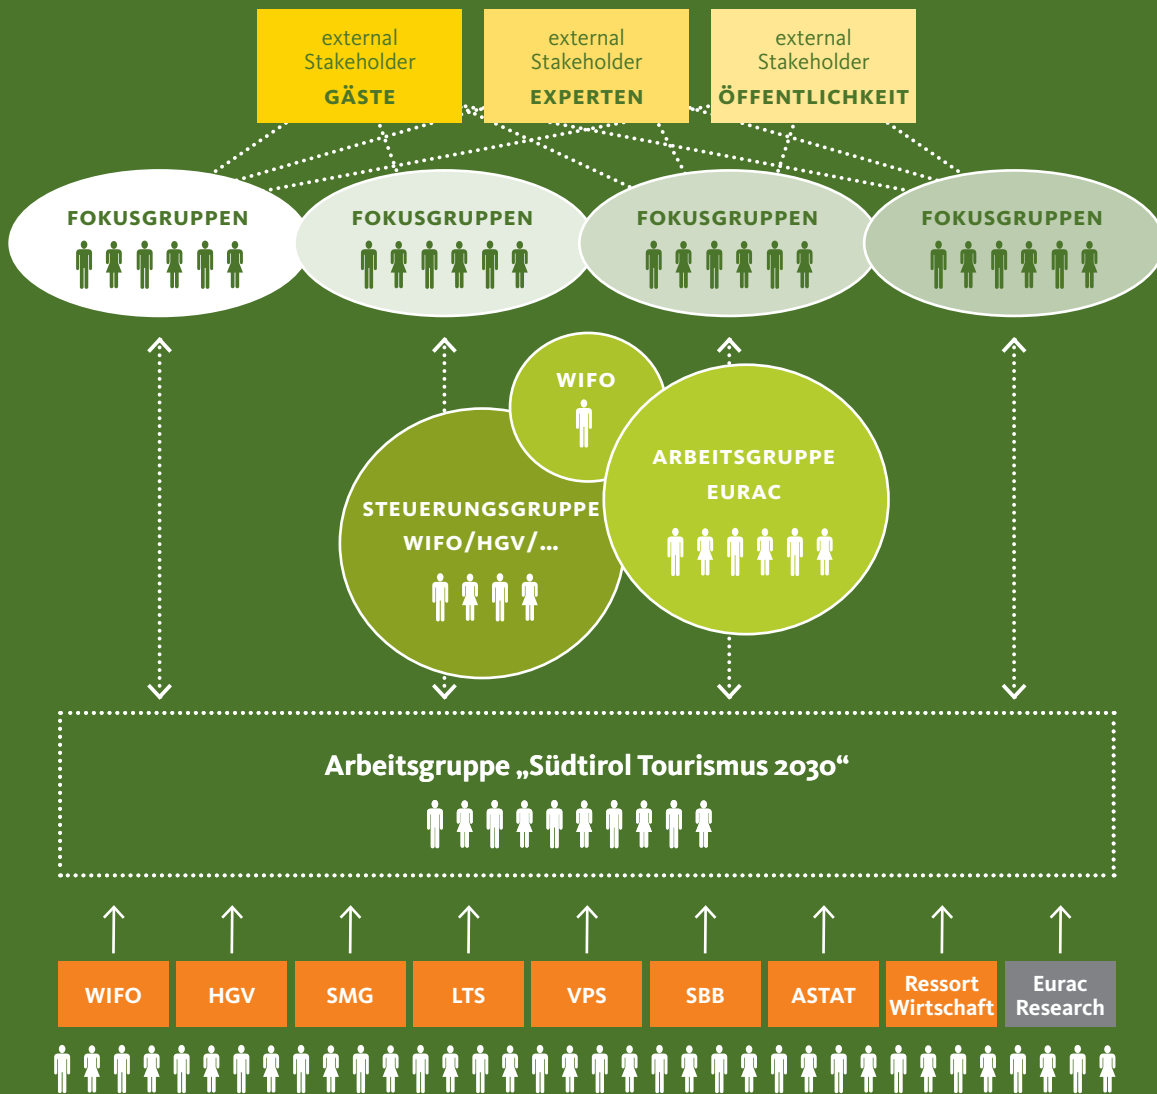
external Stakeholder
GÄSTE

external Stakeholder
EXPERTEN

external Stakeholder
ÖFFENTLICHKEIT

FOKUSGRUPPEN

FOKUSGRUPPEN

FOKUSGRUPPEN

FOKUSGRUPPEN

WIFO

STEUERUNGSGRUPPE WIFO/HGV/...

ARBEITSGRUPPE EURAC

Arbeitsgruppe „Südtirol Tourismus 2030“

| WIFO | HGV | SMG | LTS | VPS | SBB | ASTAT | Ressort Wirtschaft | Eurac Research |
|---|---|---|---|---|---|---|---|---|